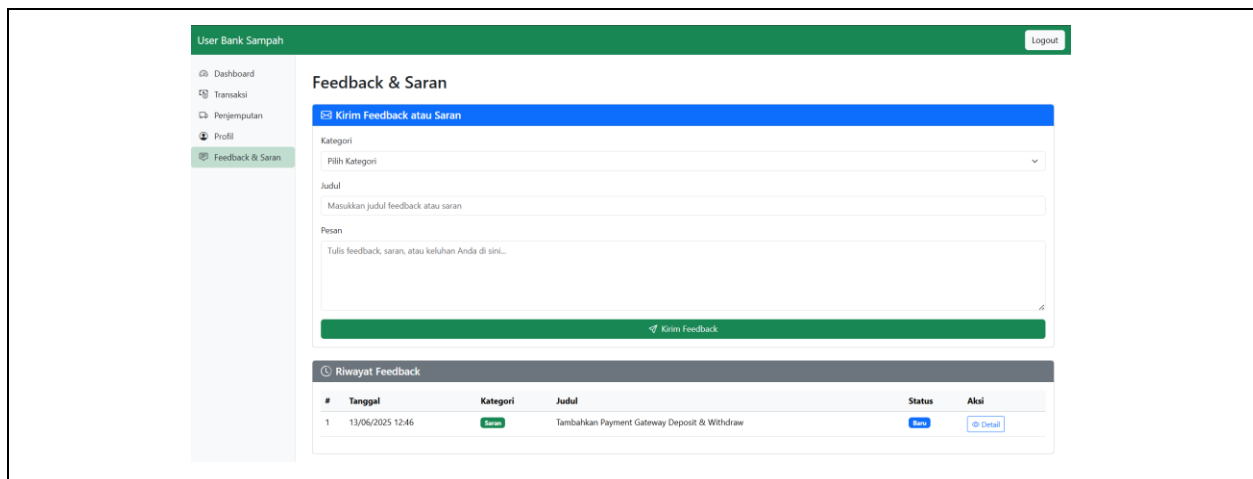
User Bank Sampah

Logout

Dashboard
Transaksi
Penjemputan
Profil
Feedback & Saran

Feedback & Saran

Kirim Feedback atau Saran

Kategori
Pilih Kategori

Judul
Masukkan judul feedback atau saran

Pesan
Tulis feedback, saran, atau keluhan Anda di sini...

Kirim Feedback

Riwayat Feedback

| # | Tanggal | Kategori | Judul | Status | Aksi |
|---|---|---|---|---|---|
| 1 | 13/06/2025 12:46 | Saran | Tambahkan Payment Gateway Deposit & Withdraw | Baru | Detail |